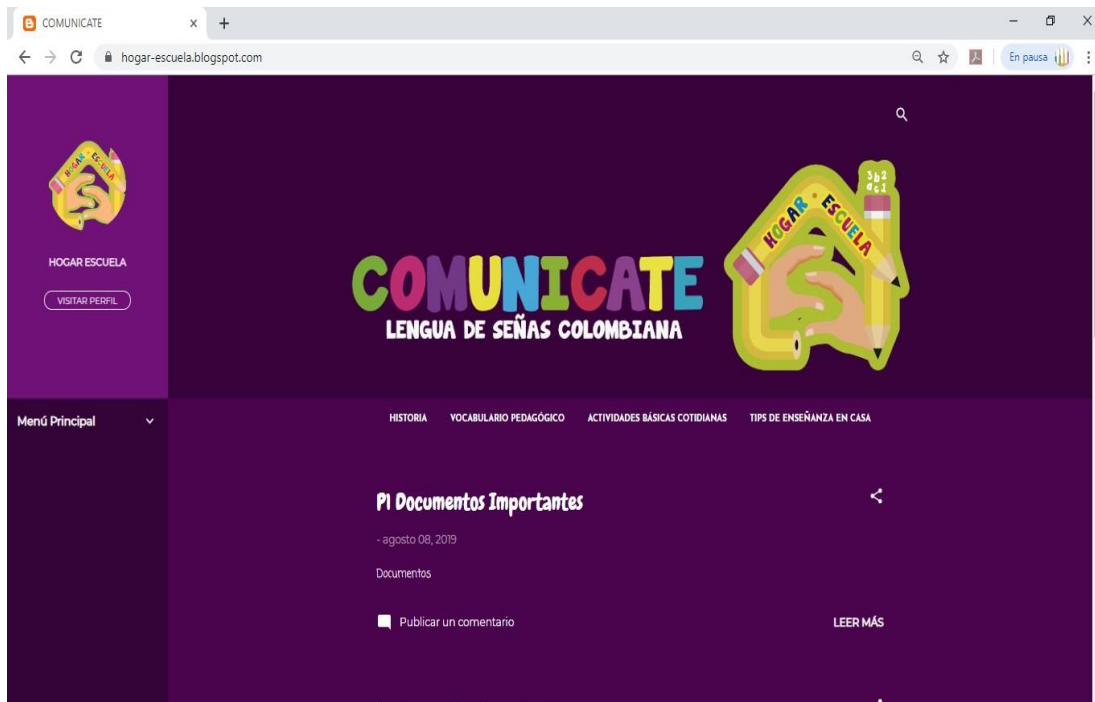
COMUNICATE
hogar-escuela.blogspot.com
En pausa

HOGAR ESCUELA
HOGAR ESCUELA
VISITAR PERFIL

COMUNICATE
LENGUA DE SEÑAS COLOMBIANA
HOGAR ESCUELA

Menú Principal

HISTORIA
VOCABULARIO PEDAGÓGICO
ACTIVIDADES BÁSICAS COTIDIANAS
TIPS DE ENSEÑANZA EN CASA

P1 Documentos Importantes

- agosto 08, 2019

Documentos

Publicar un comentario
LEER MÁS